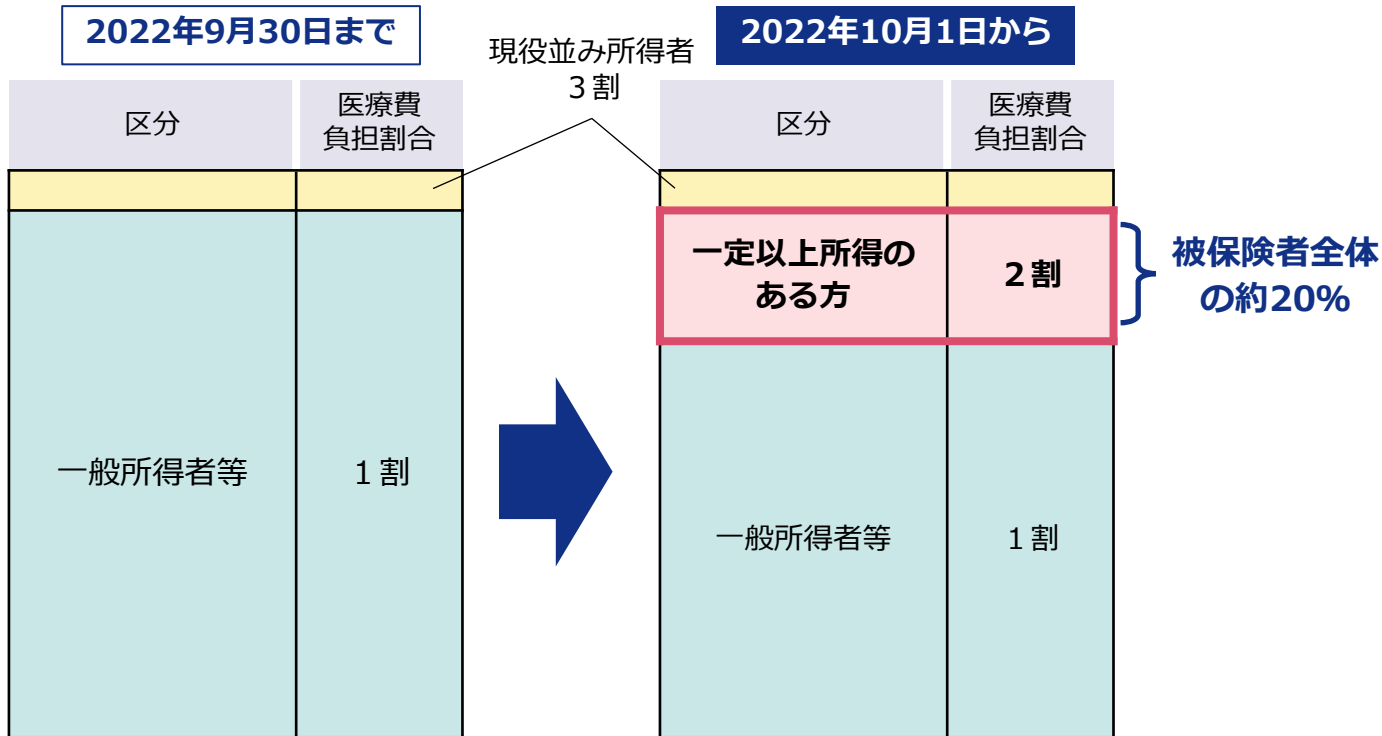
2022年9月30日まで

| 区分 | 医療費負担割合 |
|---|---|
| | |
| 一般所得者等 | １割 |

現役並み所得者
３割

2022年10月1日から

| 区分 | 医療費負担割合 |
|---|---|
| | |
| 一定以上所得のある方 | ２割 |
| 一般所得者等 | １割 |

被保険者全体の約20%